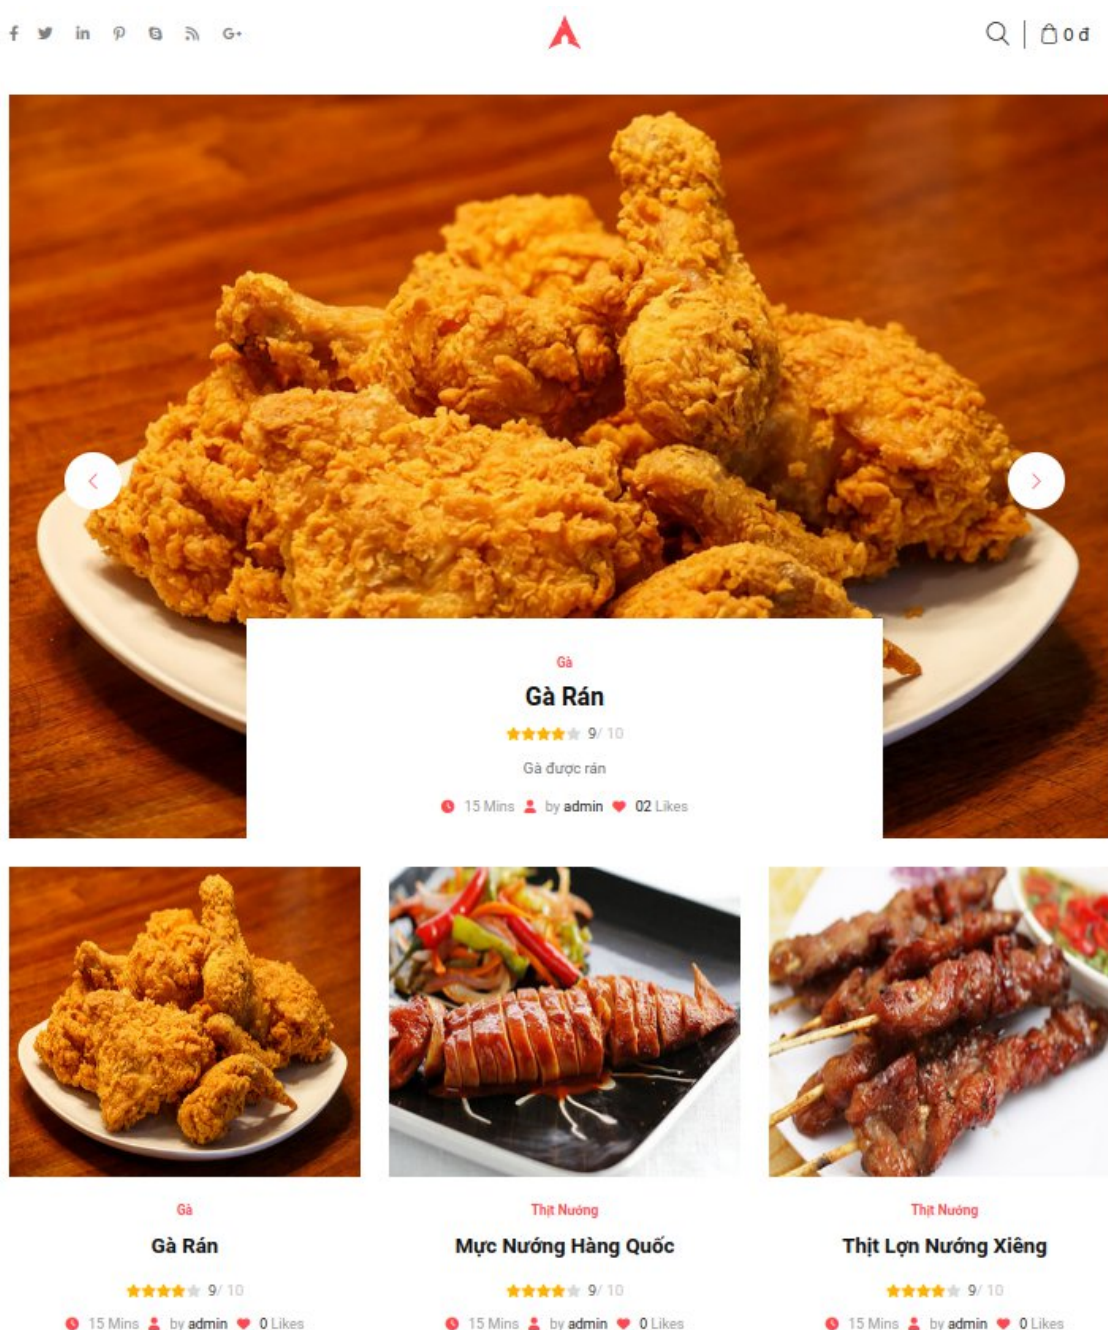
0 đ

Gà

Gà Rán

9/ 10

Gà được rán

15 Mins by admin 02 Likes

Gà

Gà Rán

9/ 10

15 Mins by admin 0 Likes

Thịt Nướng

Mực Nướng Hàng Quốc

9/ 10

15 Mins by admin 0 Likes

Thịt Nướng

Thịt Lợn Nướng Xiêng

9/ 10

15 Mins by admin 0 Likes